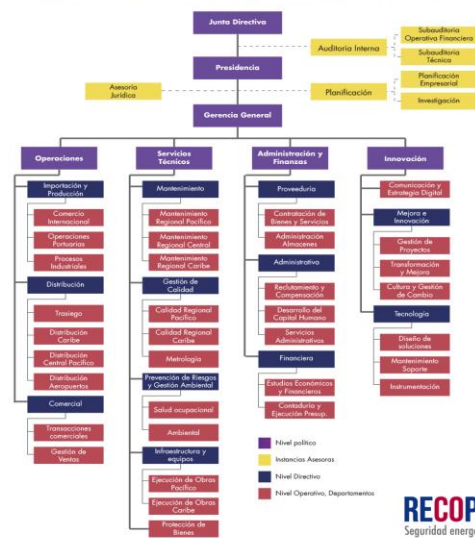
Junta Directiva

Auditoría Interna

Subauditoría Operativa Financiera

Subauditoría Técnica

Presidencia

Asesoría Jurídica

Planificación

Planificación Empresarial

Investigación

Gerencia General

Operaciones

Importación y Producción

Comercio Internacional

Operaciones Portuarias

Procesos Industriales

Distribución

Trasiego

Distribución Caribe

Distribución Central Pacífico

Distribución Aeropuertos

Comercial

Transacciones comerciales

Gestión de Ventas

Servicios Técnicos

Mantenimiento

Mantenimiento Regional Pacífico

Mantenimiento Regional Central

Mantenimiento Regional Caribe

Gestión de Calidad

Calidad Regional Pacífico

Calidad Regional Caribe

Metrología

Prevención de Riesgos y Gestión Ambiental

Salud ocupacional

Ambiental

Infraestructura y equipos

Ejecución de Obras Pacífico

Ejecución de Obras Caribe

Protección de Bienes

Administración y Finanzas

Proveeduría

Contratación de Bienes y Servicios

Administración Almacenes

Administrativo

Reclutamiento y Compensación

Desarrollo del Capital Humano

Servicios Administrativos

Financiera

Estudios Económicos y Financieros

Contaduría y Ejecución Presup.

Innovación

Comunicación y Estrategia Digital

Mejora e Innovación

Gestión de Proyectos

Transformación y Mejora

Cultura y Gestión de Cambio

Tecnología

Diseño de soluciones

Mantenimiento Soporte

Instrumentación

Nivel político

Instancias Asesoras

Nivel Directivo

Nivel Operativo, Departamentos

RECOP
Seguridad energ